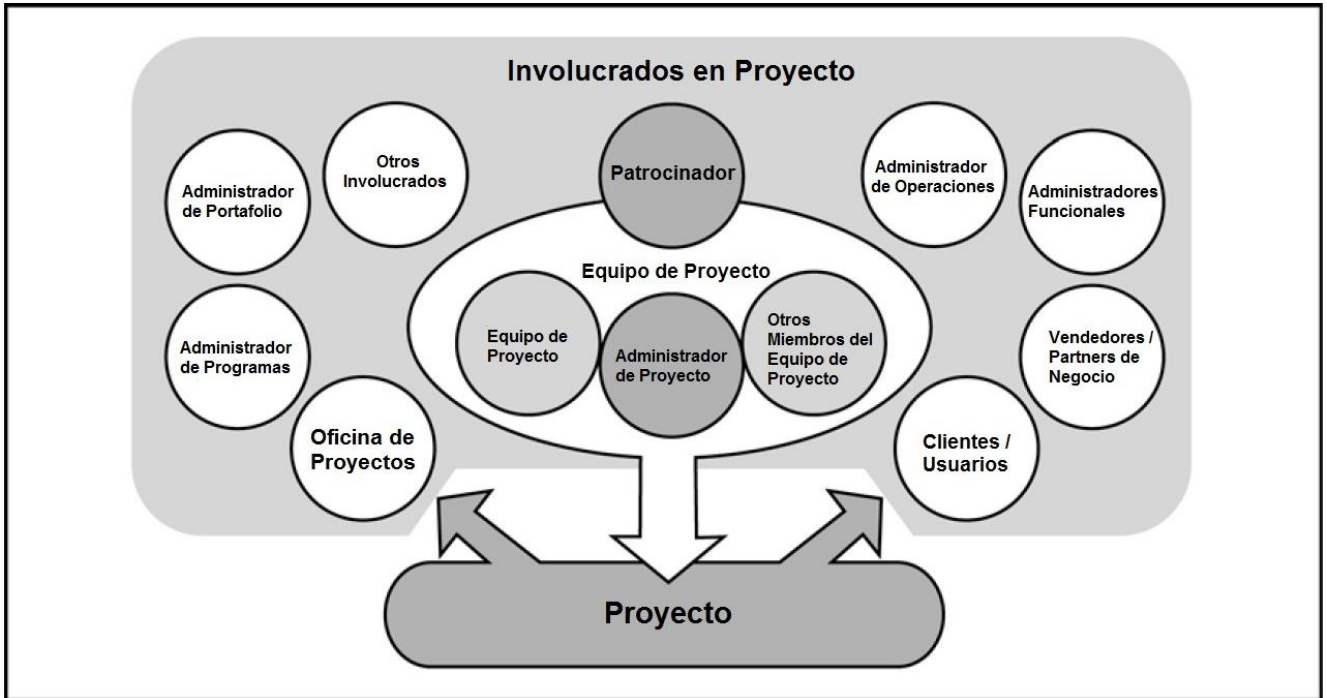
Involucrados en Proyecto

Administrador de Portafolio

Otros Involucrados

Patrocinador

Administrador de Operaciones

Administradores Funcionales

Equipo de Proyecto

Equipo de Proyecto

Administrador de Proyecto

Otros Miembros del Equipo de Proyecto

Administrador de Programas

Vendedores / Partners de Negocio

Oficina de Proyectos

Clientes / Usuarios

Proyecto